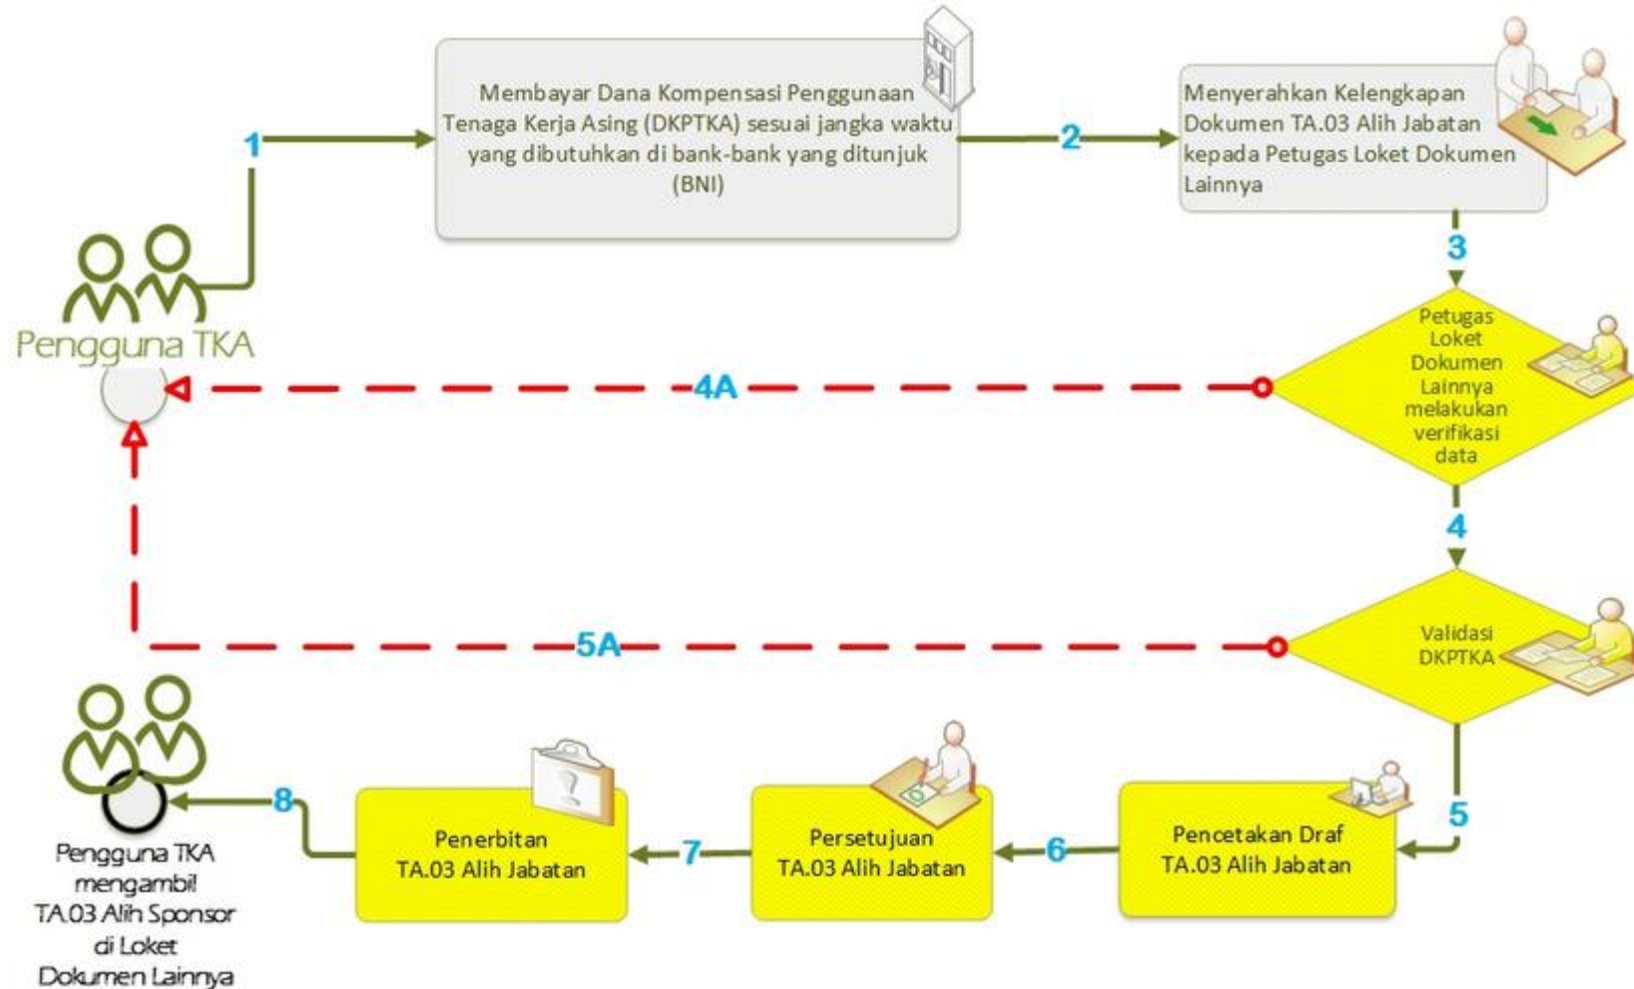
Pengguna TKA

1

Membayar Dana Kompensasi Penggunaan Tenaga Kerja Asing (DKPTKA) sesuai jangka waktu yang dibutuhkan di bank-bank yang ditunjuk (BNI)

2

Menyerahkan Kelengkapan Dokumen TA.03 Alih Jabatan kepada Petugas Loket Dokumen Lainnya

3

Petugas Loket Dokumen Lainnya melakukan verifikasi data

4A

4

Validasi DKPTKA

5A

5

Pencetakan Draf TA.03 Alih Jabatan

6

Persetujuan TA.03 Alih Jabatan

7

Penerbitan TA.03 Alih Jabatan

8

Pengguna TKA mengambil TA.03 Alih Sponsor di Loket Dokumen Lainnya